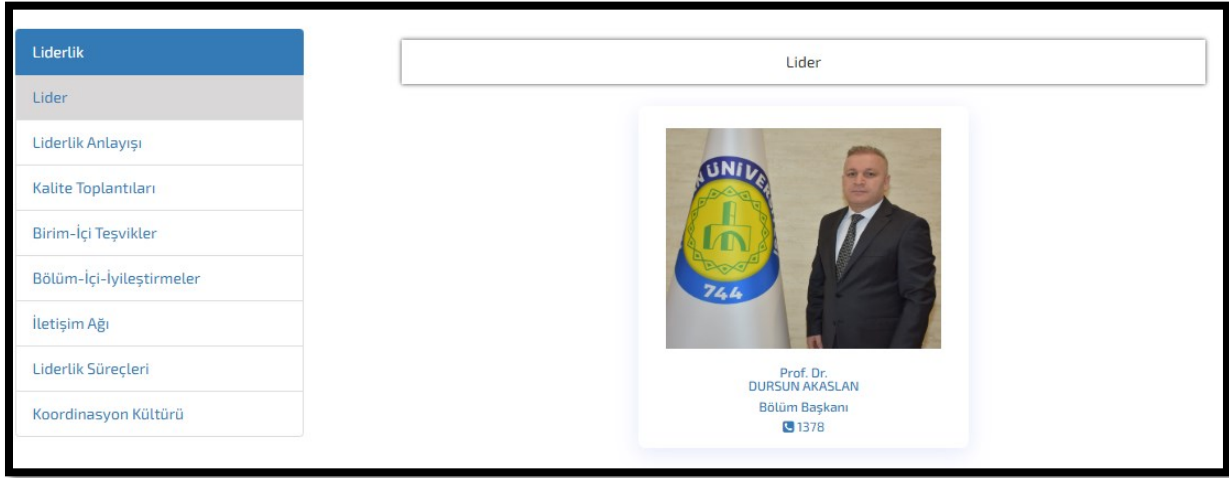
Liderlik

Lider

Liderlik Anlayışı

Kalite Toplantıları

Birim-İçi Teşvikler

Bölüm-İçi-İyileştirmeler

İletişim Ağı

Liderlik Süreçleri

Koordinasyon Kültürü

Lider

ÜNİVE

744

Prof. Dr.
DURSUN AKASLAN

Bölüm Başkanı

1378